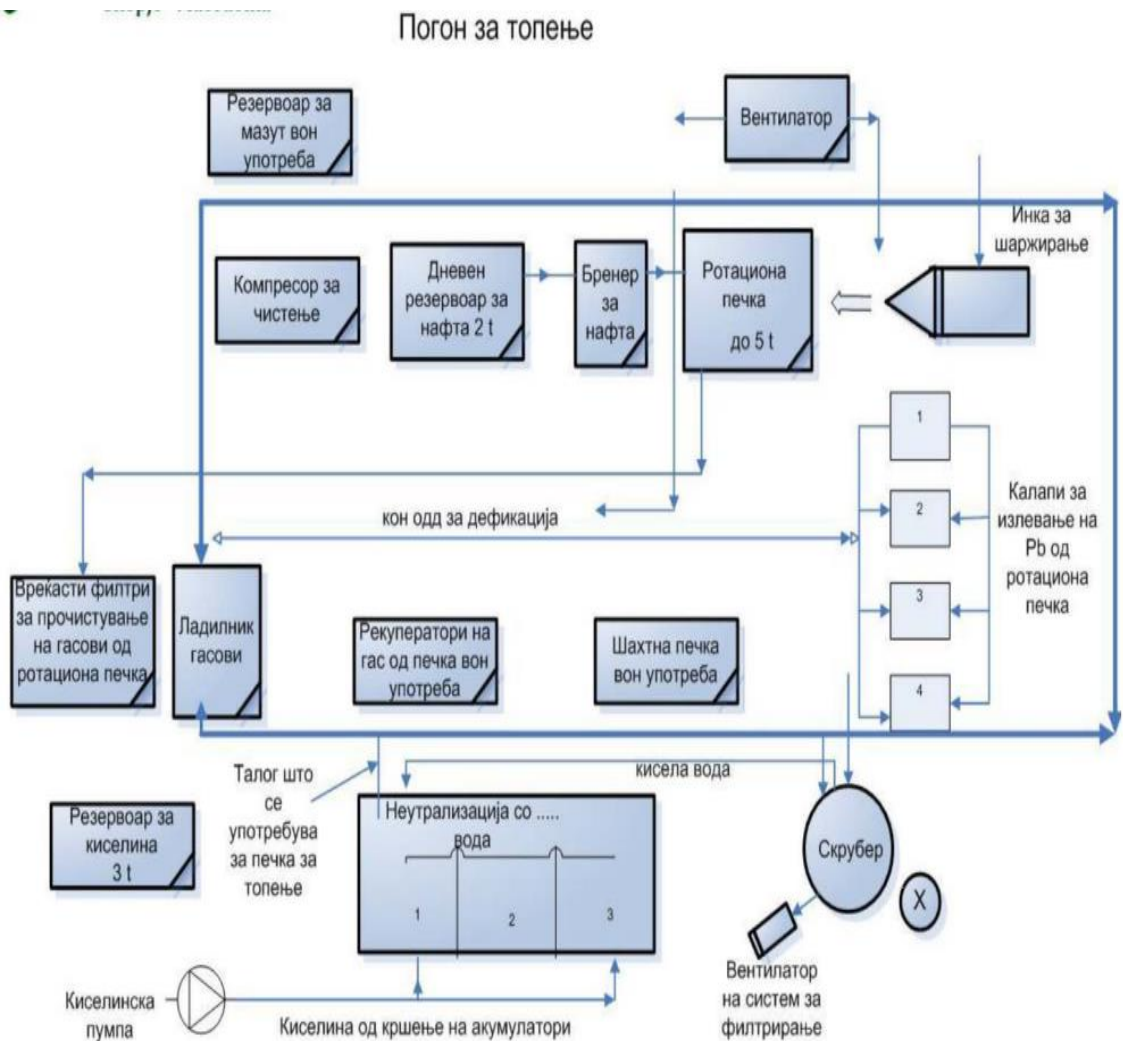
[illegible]

Погон за топење

Резервоар за мазут вон употреба

Вентилатор

Инка за шаржирање

Компресор за чистење

Дневен резервоар за нафта 2 t

Бренер за нафта

Ротациона печка до 5 t

1

2

3

4

Калапи за излевање на Pb од ротациона печка

кон одд за дефикација

Врекасти филтри за прочистување на гасови од ротациона печка

Ладилник гасови

Рекуператори на гас од печка вон употреба

Шахтна печка вон употреба

Талог што се употребува за печка за топење

кисела вода

Резервоар за киселина 3 t

Неутрализација со ..... вода

1

2

3

Скрубер

X

Вентилатор на систем за филтрирање

Киселинска пумпа

Киселина од кршење на акумулатори